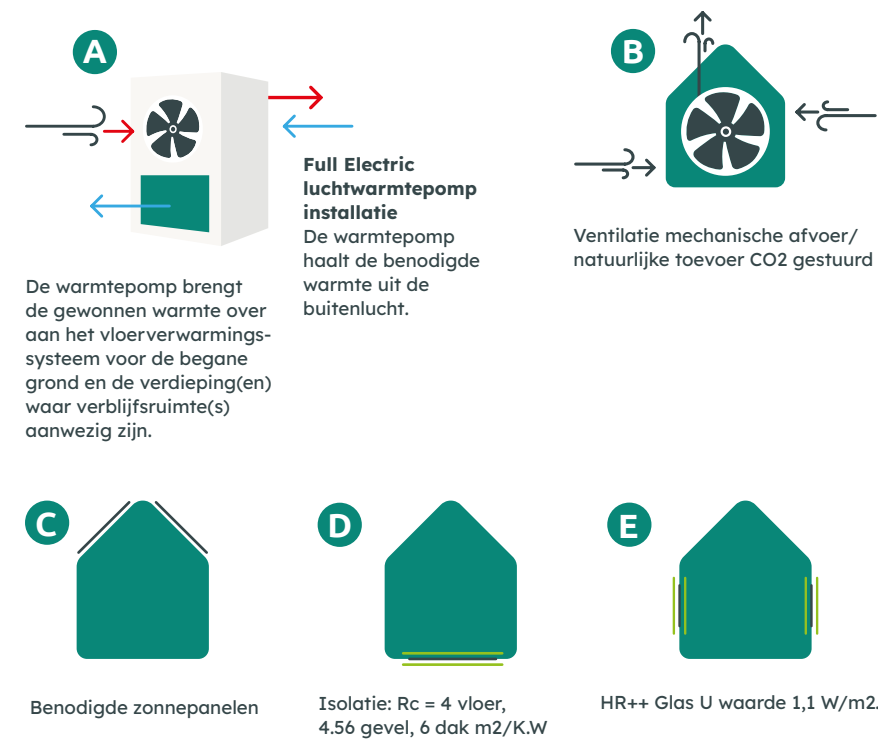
A

De warmtepomp brengt de gewonnen warmte over aan het vloerverwarmingssysteem voor de begane grond en de verdieping(en) waar verblijfsruimte(s) aanwezig zijn.

**Full Electric luchtwarmtepomp installatie**
De warmtepomp haalt de benodigde warmte uit de buitenlucht.

B

Ventilatie mechanische afvoer/ natuurlijke toevoer CO2 gestuurd

C

Benodigde zonnepanelen

D

Isolatie: Rc = 4 vloer, 4.56 gevel, 6 dak m2/K.W

E

HR++ Glas U waarde 1,1 W/m2.